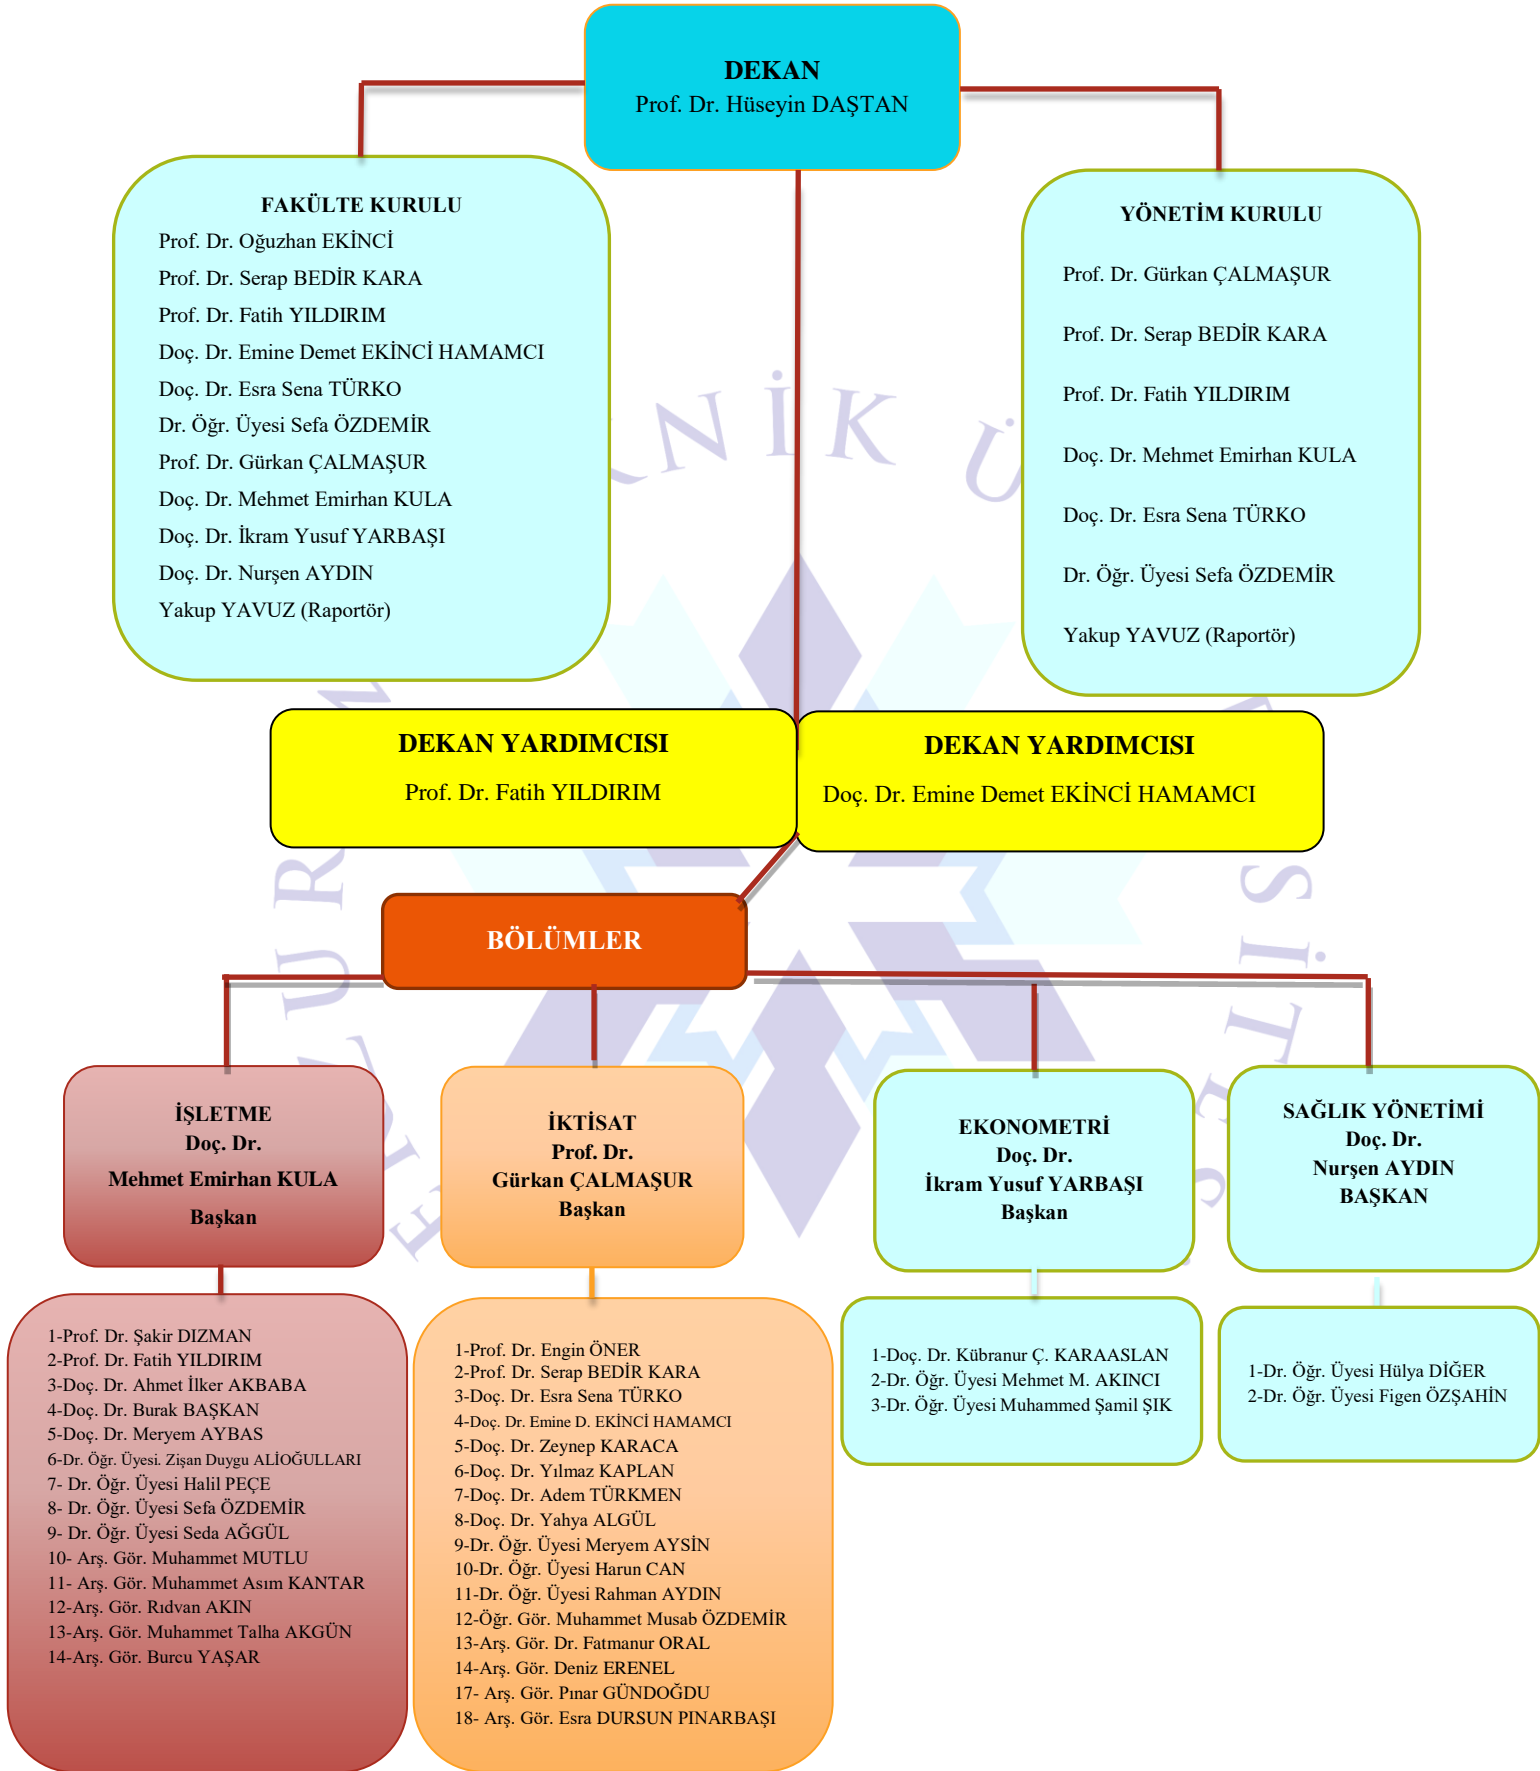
DEKAN
Prof. Dr. Hüseyin DAŞTAN

FAKÜLTE KURULU
Prof. Dr. Oğuzhan EKİNCİ
Prof. Dr. Serap BEDİR KARA
Prof. Dr. Fatih YILDIRIM
Doç. Dr. Emine Demet EKİNCİ HAMAMCI
Doç. Dr. Esra Sena TÜRKO
Dr. Öğr. Üyesi Sefa ÖZDEMİR
Prof. Dr. Gürkan ÇALMAŞUR
Doç. Dr. Mehmet Emirhan KULA
Doç. Dr. İkram Yusuf YARBAŞI
Doç. Dr. Nurşen AYDIN
Yakup YAVUZ (Raportör)

YÖNETİM KURULU
Prof. Dr. Gürkan ÇALMAŞUR
Prof. Dr. Serap BEDİR KARA
Prof. Dr. Fatih YILDIRIM
Doç. Dr. Mehmet Emirhan KULA
Doç. Dr. Esra Sena TÜRKO
Dr. Öğr. Üyesi Sefa ÖZDEMİR
Yakup YAVUZ (Raportör)

DEKAN YARDIMCISI
Prof. Dr. Fatih YILDIRIM

DEKAN YARDIMCISI
Doç. Dr. Emine Demet EKİNCİ HAMAMCI

BÖLÜMLER

İŞLETME
Doç. Dr.
Mehmet Emirhan KULA
Başkan

İKTİSAT
Prof. Dr.
Gürkan ÇALMAŞUR
Başkan

EKONOMETRİ
Doç. Dr.
İkram Yusuf YARBAŞI
Başkan

SAĞLIK YÖNETİMİ
Doç. Dr.
Nurşen AYDIN
BAŞKAN

1-Prof. Dr. Şakir DIZMAN
2-Prof. Dr. Fatih YILDIRIM
3-Doç. Dr. Ahmet İlker AKBABA
4-Doç. Dr. Burak BAŞKAN
5-Doç. Dr. Meryem AYBAS
6-Dr. Öğr. Üyesi. Zişan Duygu ALİOĞULLARI
7- Dr. Öğr. Üyesi Halil PEÇE
8- Dr. Öğr. Üyesi Sefa ÖZDEMİR
9- Dr. Öğr. Üyesi Seda AĞGÜL
10- Arş. Gör. Muhammet MUTLU
11- Arş. Gör. Muhammet Asım KANTAR
12-Arş. Gör. Rıdvan AKIN
13-Arş. Gör. Muhammet Talha AKGÜN
14-Arş. Gör. Burcu YAŞAR

1-Prof. Dr. Engin ÖNER
2-Prof. Dr. Serap BEDİR KARA
3-Doç. Dr. Esra Sena TÜRKO
4-Doç. Dr. Emine D. EKİNCİ HAMAMCI
5-Doç. Dr. Zeynep KARACA
6-Doç. Dr. Yılmaz KAPLAN
7-Doç. Dr. Adem TÜRKMEN
8-Doç. Dr. Yahya ALGÜL
9-Dr. Öğr. Üyesi Meryem AYSİN
10-Dr. Öğr. Üyesi Harun CAN
11-Dr. Öğr. Üyesi Rahman AYDIN
12-Öğr. Gör. Muhammet Musab ÖZDEMİR
13-Arş. Gör. Dr. Fatmanur ORAL
14-Arş. Gör. Deniz ERENEL
17- Arş. Gör. Pınar GÜNDOĞDU
18- Arş. Gör. Esra DURSUN PINARBAŞI

1-Doç. Dr. Kübranur Ç. KARAASLAN
2-Dr. Öğr. Üyesi Mehmet M. AKINCI
3-Dr. Öğr. Üyesi Muhammed Şamil ŞIK

1-Dr. Öğr. Üyesi Hülya DİĞER
2-Dr. Öğr. Üyesi Figen ÖZŞAHİN